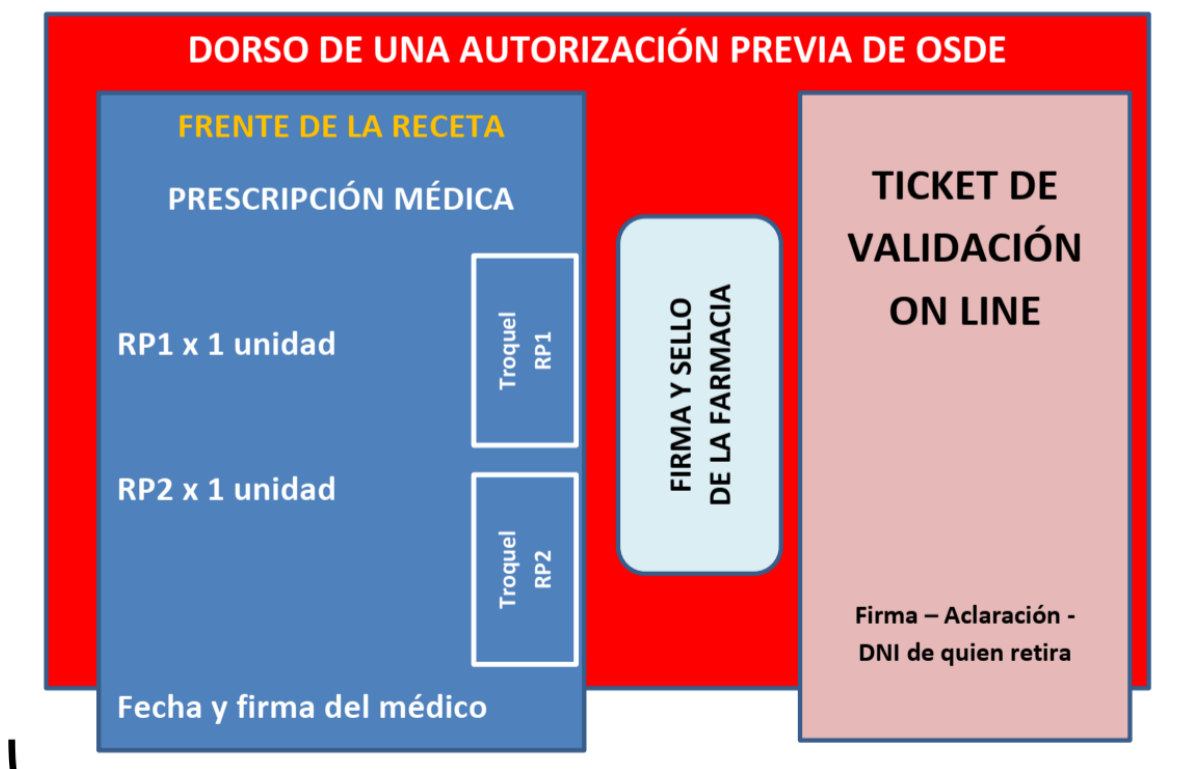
DORSO DE UNA AUTORIZACIÓN PREVIA DE OSDE

FRENTE DE LA RECETA

PRESCRIPCIÓN MÉDICA

RP1 x 1 unidad

Troquel RP1

RP2 x 1 unidad

Troquel RP2

Fecha y firma del médico

FIRMA Y SELLO DE LA FARMACIA

TICKET DE VALIDACIÓN ON LINE

Firma – Aclaración - DNI de quien retira